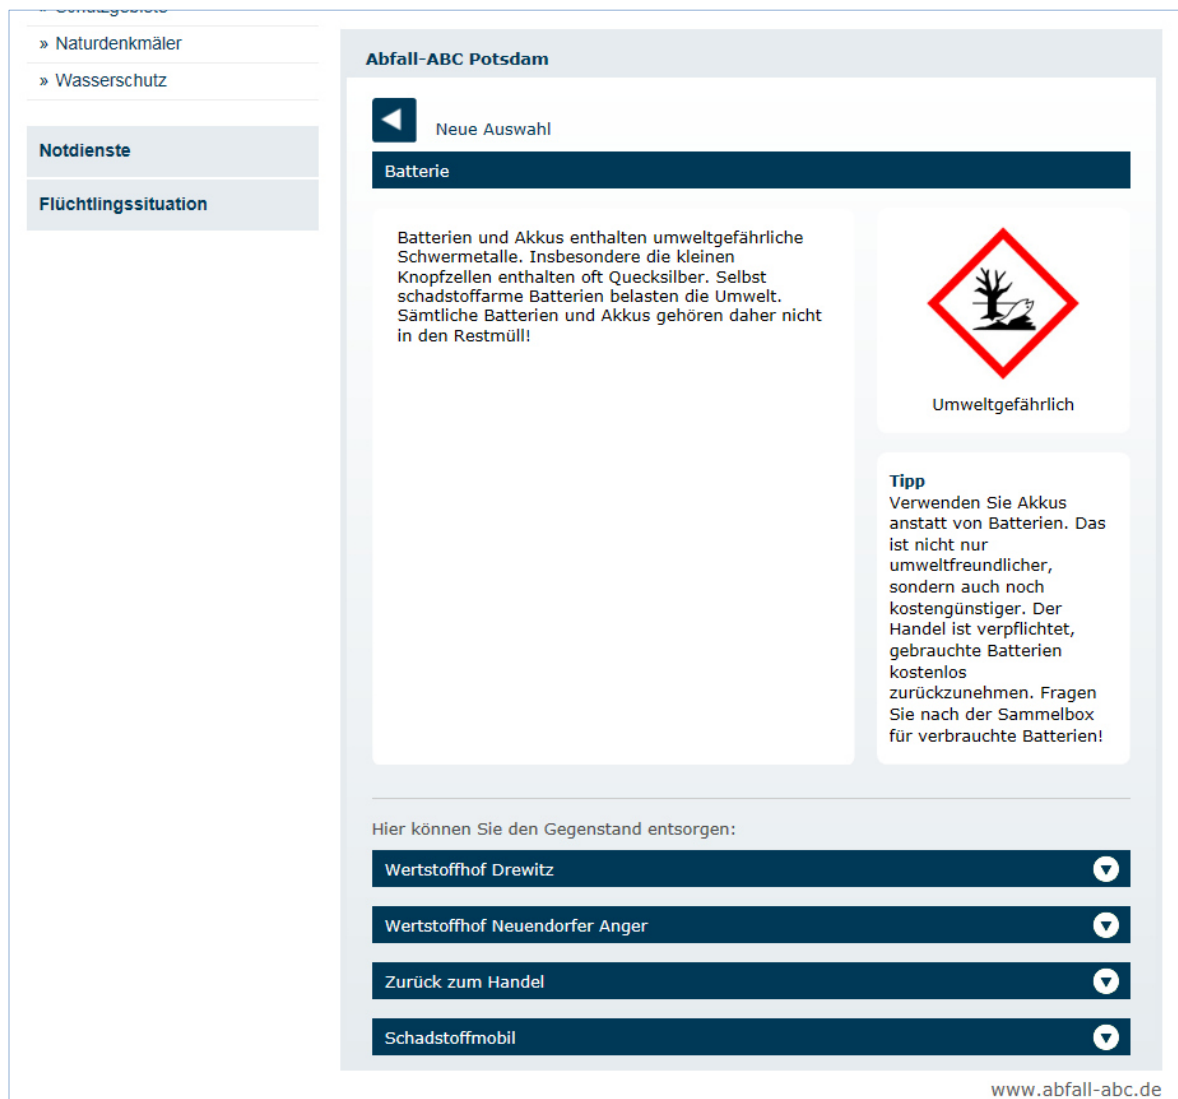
» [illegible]

» Naturdenkmäler

» Wasserschutz

Notdienste

Flüchtlingssituation

Abfall-ABC Potsdam

Neue Auswahl

Batterie

Batterien und Akkus enthalten umweltgefährliche Schwermetalle. Insbesondere die kleinen Knopfzellen enthalten oft Quecksilber. Selbst schadstoffarme Batterien belasten die Umwelt. Sämtliche Batterien und Akkus gehören daher nicht in den Restmüll!

Umweltgefährlich

Tipp
Verwenden Sie Akkus anstatt von Batterien. Das ist nicht nur umweltfreundlicher, sondern auch noch kostengünstiger. Der Handel ist verpflichtet, gebrauchte Batterien kostenlos zurückzunehmen. Fragen Sie nach der Sammelbox für verbrauchte Batterien!

Hier können Sie den Gegenstand entsorgen:

Wertstoffhof Drewitz

Wertstoffhof Neuendorfer Anger

Zurück zum Handel

Schadstoffmobil

www.abfall-abc.de